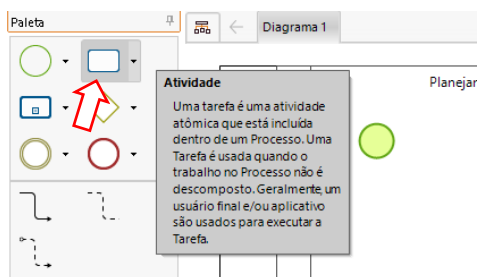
Paleta

Diagrama 1

Planejar

Atividade

Uma tarefa é uma atividade atômica que está incluída dentro de um Processo. Uma Tarefa é usada quando o trabalho no Processo não é descomposto. Geralmente, um usuário final e/ou aplicativo são usados para executar a Tarefa.